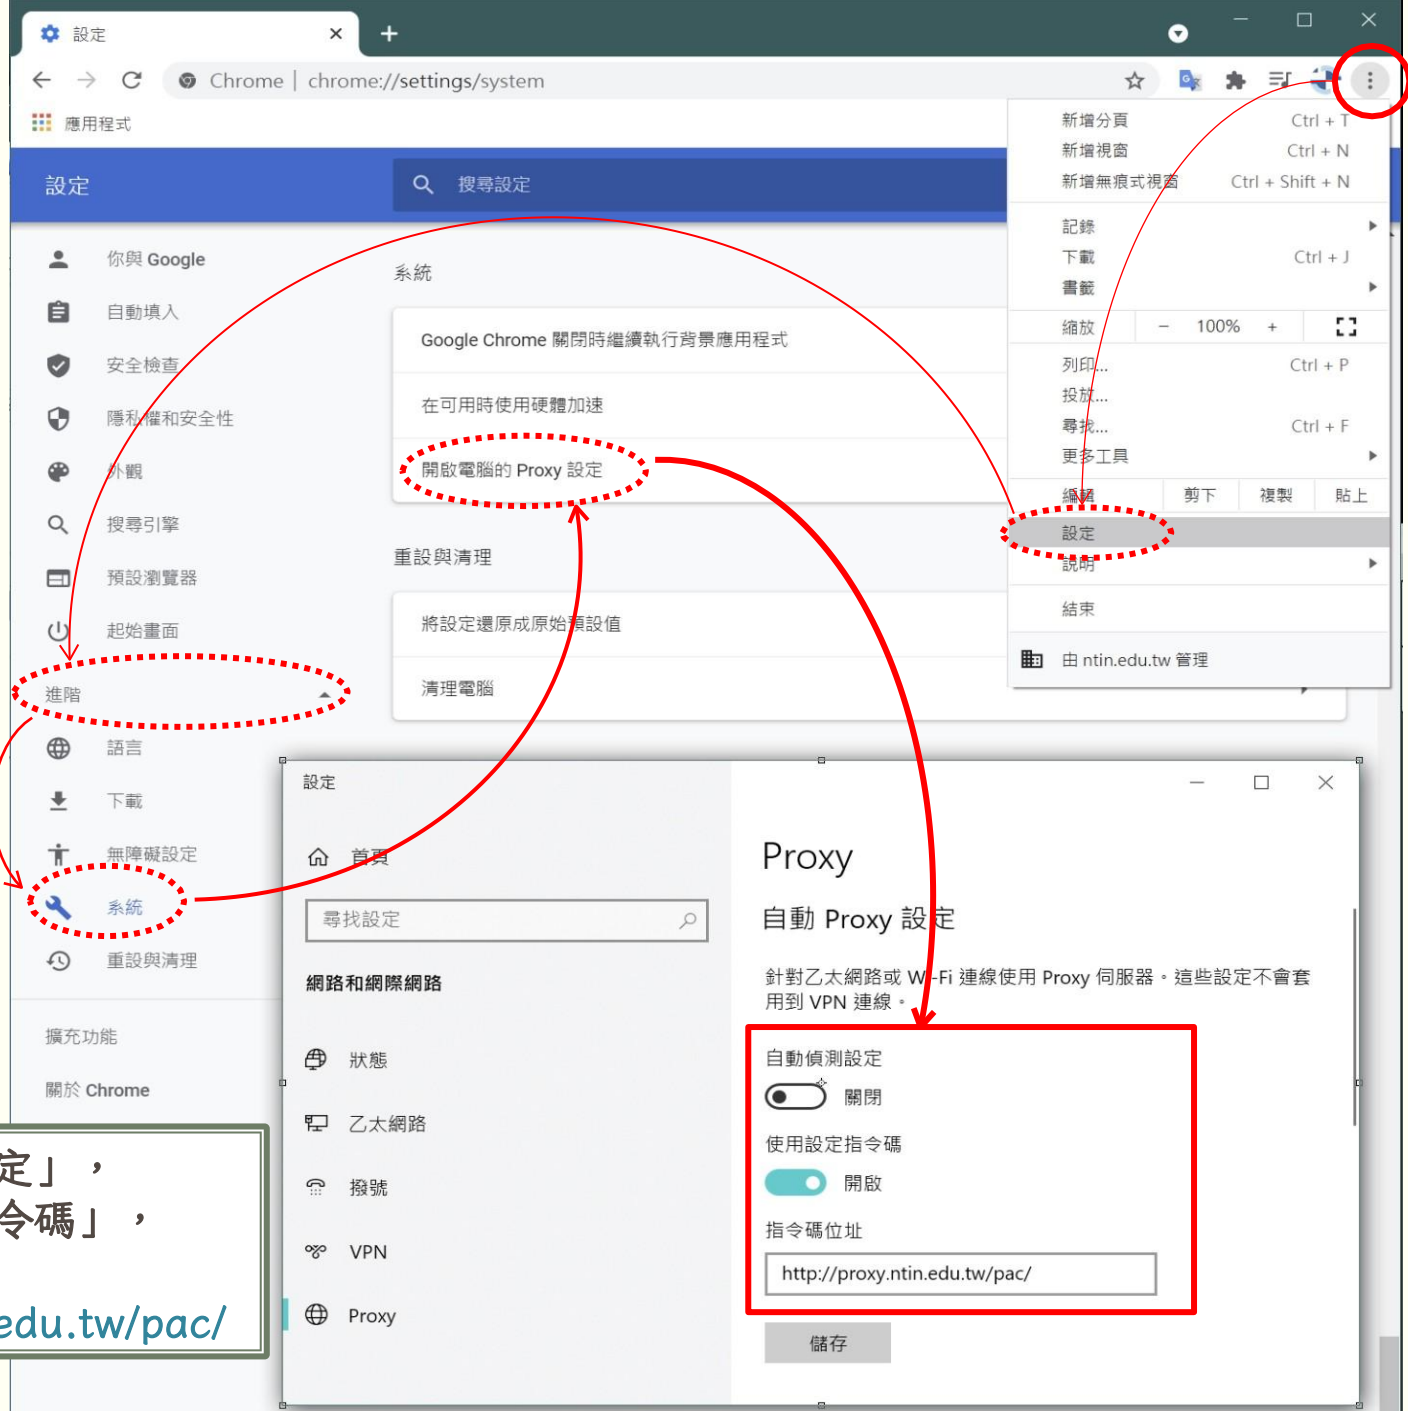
設定

Chrome | chrome://settings/system

應用程式

設定

搜尋設定

你與 Google
自動填入
安全檢查
隱私權和安全性
外觀
搜尋引擎
預設瀏覽器
起始畫面
進階
語言
下載
無障礙設定
系統
重設與清理

擴充功能
關於 Chrome

系統

Google Chrome 關閉時繼續執行背景應用程式
在可用時使用硬體加速
開啟電腦的 Proxy 設定

重設與清理

將設定還原成原始預設值
清理電腦

新增分頁 Ctrl + T
新增視窗 Ctrl + N
新增無痕式視窗 Ctrl + Shift + N
記錄
下載 Ctrl + J
書籤
縮放 – 100% +
列印... Ctrl + P
投放...
尋找... Ctrl + F
更多工具
編輯 剪下 複製 貼上
設定
說明
結束
由 ntin.edu.tw 管理

定」，
令碼」，
edu.tw/pac/

設定

首頁

尋找設定

網路和網際網路

狀態
乙太網路
撥號
VPN
Proxy

Proxy

自動 Proxy 設定

針對乙太網路或 Wi-Fi 連線使用 Proxy 伺服器。這些設定不會套用到 VPN 連線。

自動偵測設定
關閉
使用設定指令碼
開啟
指令碼位址
http://proxy.ntin.edu.tw/pac/

儲存